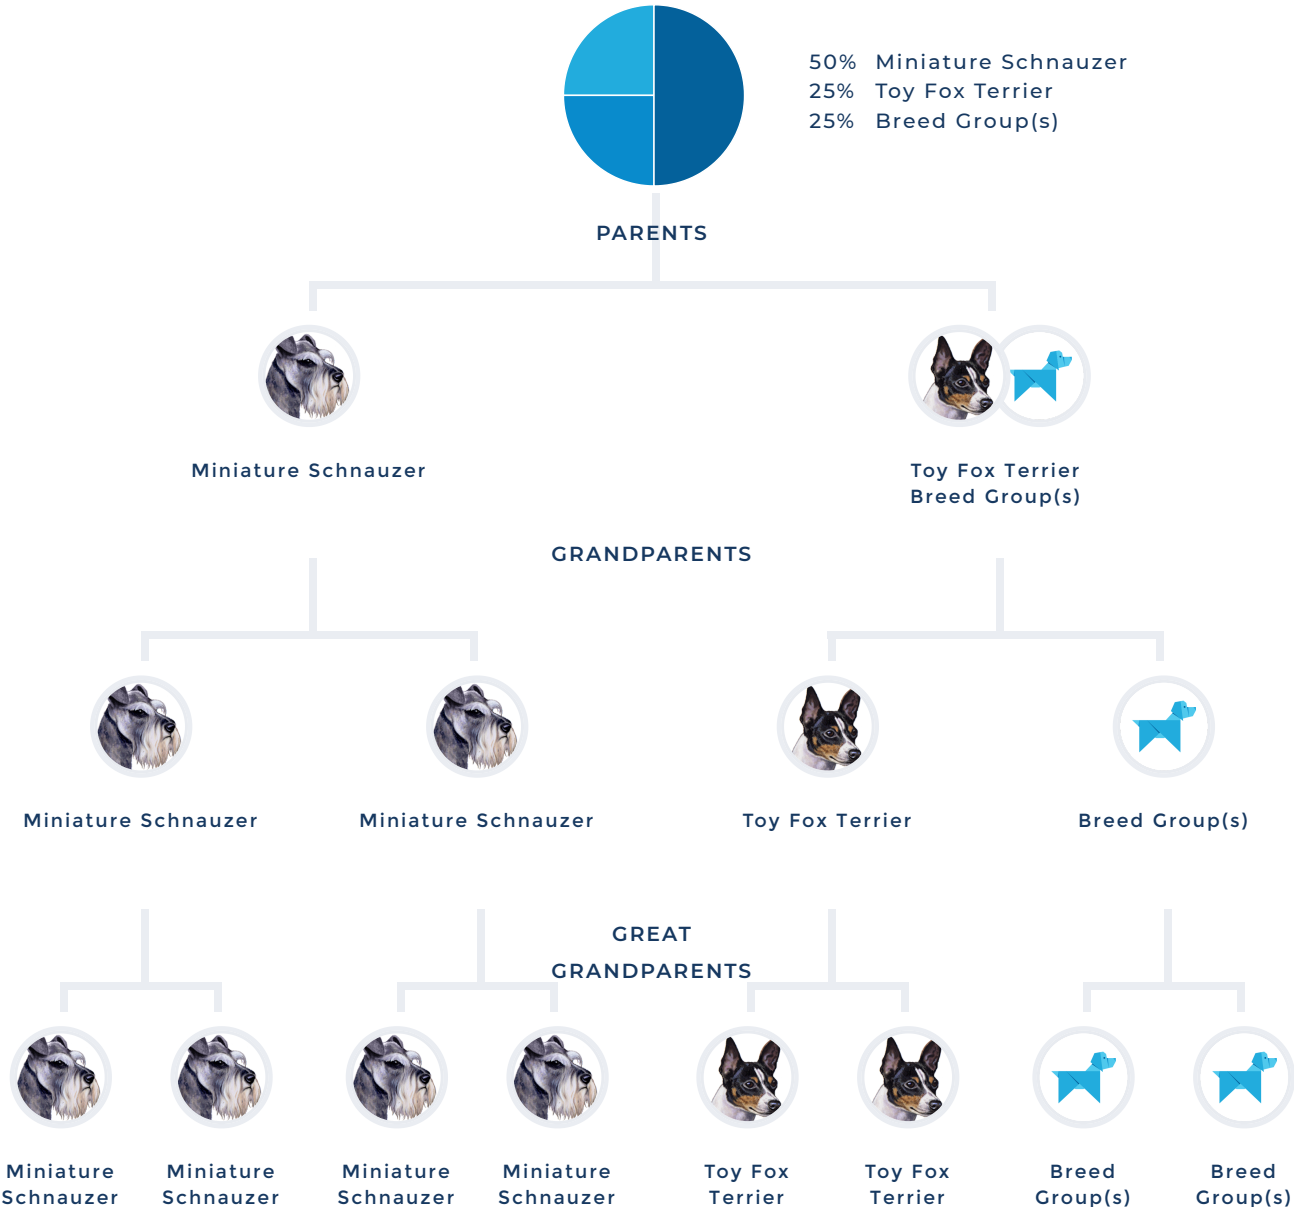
50% Miniature Schnauzer
25% Toy Fox Terrier
25% Breed Group(s)

PARENTS

Miniature Schnauzer

Toy Fox Terrier
Breed Group(s)

GRANDPARENTS

Miniature Schnauzer

Miniature Schnauzer

Toy Fox Terrier

Breed Group(s)

GREAT
GRANDPARENTS

Miniature Schnauzer

Miniature Schnauzer

Miniature Schnauzer

Miniature Schnauzer

Toy Fox Terrier

Toy Fox Terrier

Breed Group(s)

Breed Group(s)